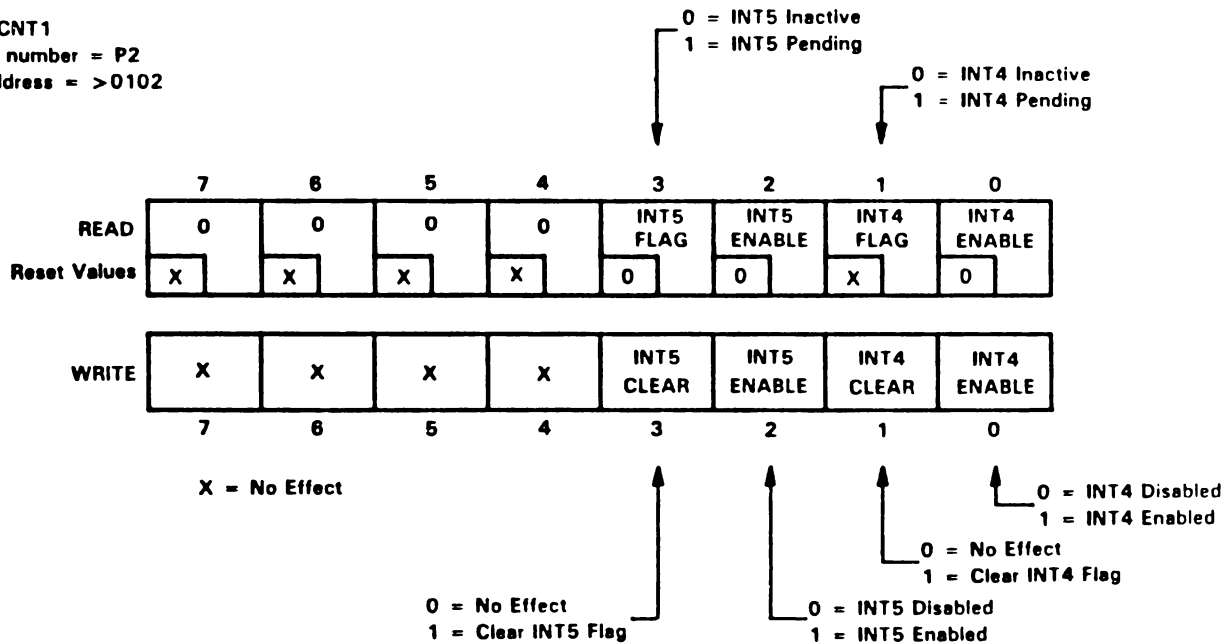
CNT1
number = P2
ldress = >0102

0 = INT5 Inactive
1 = INT5 Pending

0 = INT4 Inactive
1 = INT4 Pending

| | 7 | 6 | 5 | 4 | 3 | 2 | 1 | 0 |
|---|---|---|---|---|---|---|---|---|
| READ | 0 | 0 | 0 | 0 | INT5 FLAG | INT5 ENABLE | INT4 FLAG | INT4 ENABLE |
| Reset Values | X | X | X | X | 0 | 0 | X | 0 |

| | | | | | | | | |
|---|---|---|---|---|---|---|---|---|
| WRITE | X | X | X | X | INT5 CLEAR | INT5 ENABLE | INT4 CLEAR | INT4 ENABLE |
| | 7 | 6 | 5 | 4 | 3 | 2 | 1 | 0 |

X = No Effect

0 = INT4 Disabled
1 = INT4 Enabled

0 = No Effect
1 = Clear INT4 Flag

0 = No Effect
1 = Clear INT5 Flag

0 = INT5 Disabled
1 = INT5 Enabled